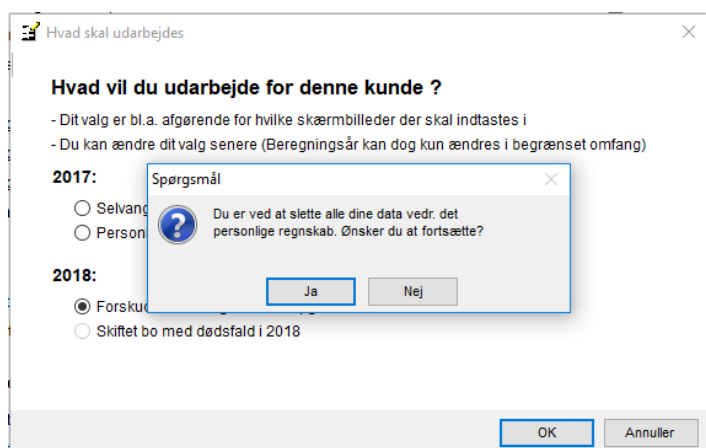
Hvad skal udarbejdes

Hvad vil du udarbejde for denne kunde ?

- Dit valg er bl.a. afgørende for hvilke skærmbilleder der skal indtastes i

- Du kan ændre dit valg senere (Beregningsår kan dog kun ændres i begrænset omfang)

2017:

Selvang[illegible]

Person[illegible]

2018:

Forskud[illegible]

Skiftet bo med dødsfald i 2018

Spørgsmål

Du er ved at slette alle dine data vedr. det personlige regnskab. Ønsker du at fortsætte?

Ja

Nej

OK

Annuller